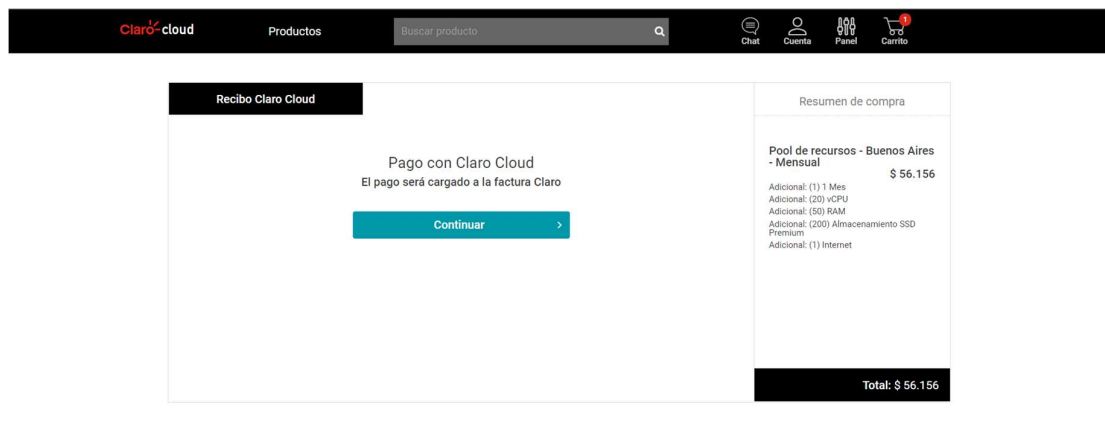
Claro cloud

Productos

Buscar producto

Chat

Cuenta

Panel

1

Carrito

Recibo Claro Cloud

Pago con Claro Cloud

El pago será cargado a la factura Claro

Continuar

Resumen de compra

Pool de recursos - Buenos Aires - Mensual

$ 56.156

Adicional: (1) 1 Mes
Adicional: (20) vCPU
Adicional: (50) RAM
Adicional: (200) Almacenamiento SSD Premium
Adicional: (1) Internet

Total: $ 56.156